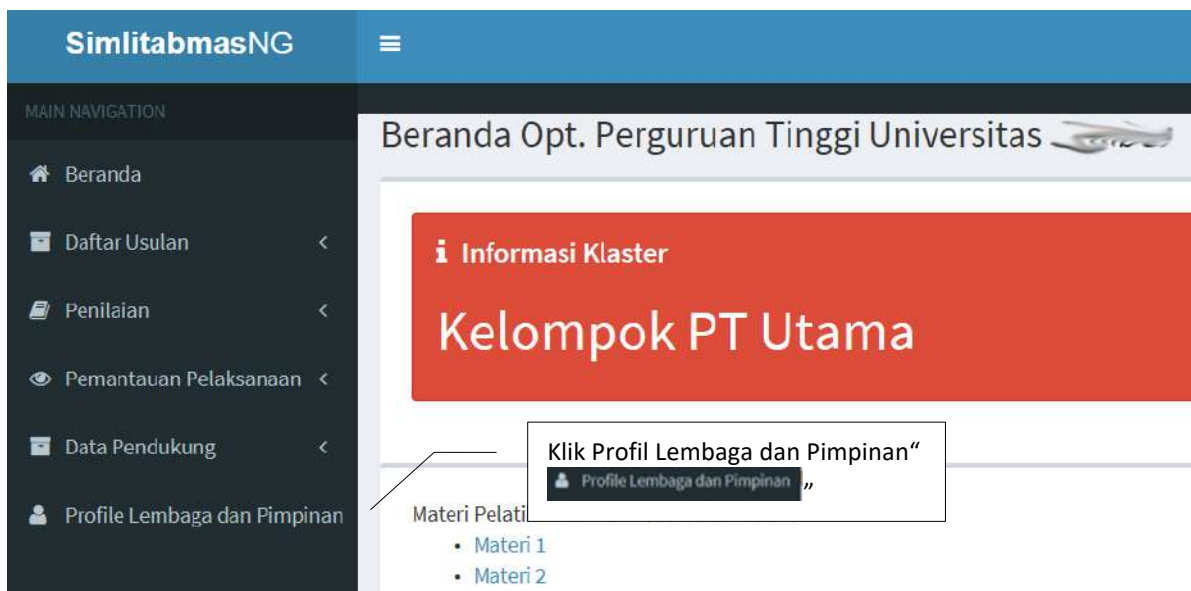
SimlitabmasNG

MAIN NAVIGATION

Beranda

Daftar Usulan

Penilaian

Pemantauan Pelaksanaan

Data Pendukung

Profile Lembaga dan Pimpinan

Beranda Opt. Perguruan Tinggi Universitas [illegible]

Informasi Klaster

Kelompok PT Utama

Klik Profil Lembaga dan Pimpinan“ Profile Lembaga dan Pimpinan ”

Materi Pelati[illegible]

- Materi 1
- Materi 2